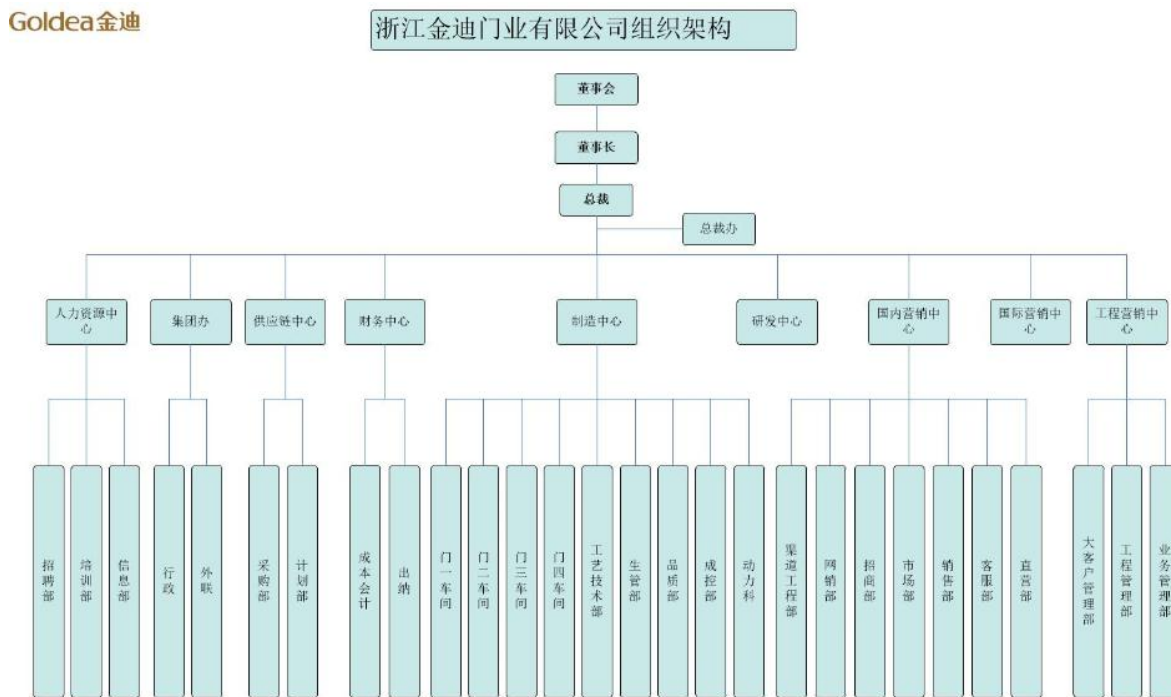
Goldea金迪

浙江金迪门业有限公司组织架构

董事会

董事长

总裁

总裁办

人力资源中心

集团办

供应链中心

财务中心

制造中心

研发中心

国内营销中心

国际营销中心

工程营销中心

招聘部

培训部

信息部

行政

外联

采购部

计划部

成本会计

出纳

门一车间

门二车间

门三车间

门四车间

工艺技术部

生管部

品质部

成控部

动力科

渠道工程部

网销部

招商部

市场部

销售部

客服部

直营部

大客户管理部

工程管理部

业务管理部